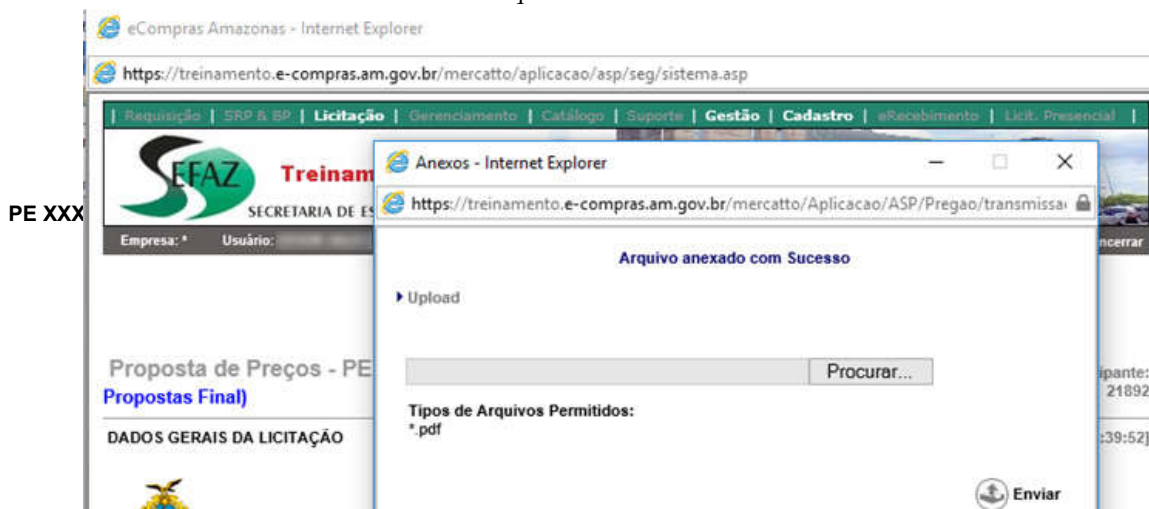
eCompras Amazonas - Internet Explorer

https://treinamento.e-compras.am.gov.br/mercatto/aplicacao/asp/seg/sistema.asp

| Requisição | SRP & BP | Licitação | Gerenciamento | Catálogo | Suporte | Gestão | Cadastro | eRecebimento | Licit. Presencial |

SEFAZ Treinam

SECRETARIA DE ES

PE XXX

Empresa: * Usuário: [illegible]

ncerrar

Proposta de Preços - PE

Propostas Final)

DADOS GERAIS DA LICITAÇÃO

ipante:
21892

:39:52]

Anexos - Internet Explorer

https://treinamento.e-compras.am.gov.br/mercatto/Aplicacao/ASP/Pregao/transmissa

Arquivo anexado com Sucesso

Upload

Procurar...

Tipos de Arquivos Permitidos:
*.pdf

Enviar